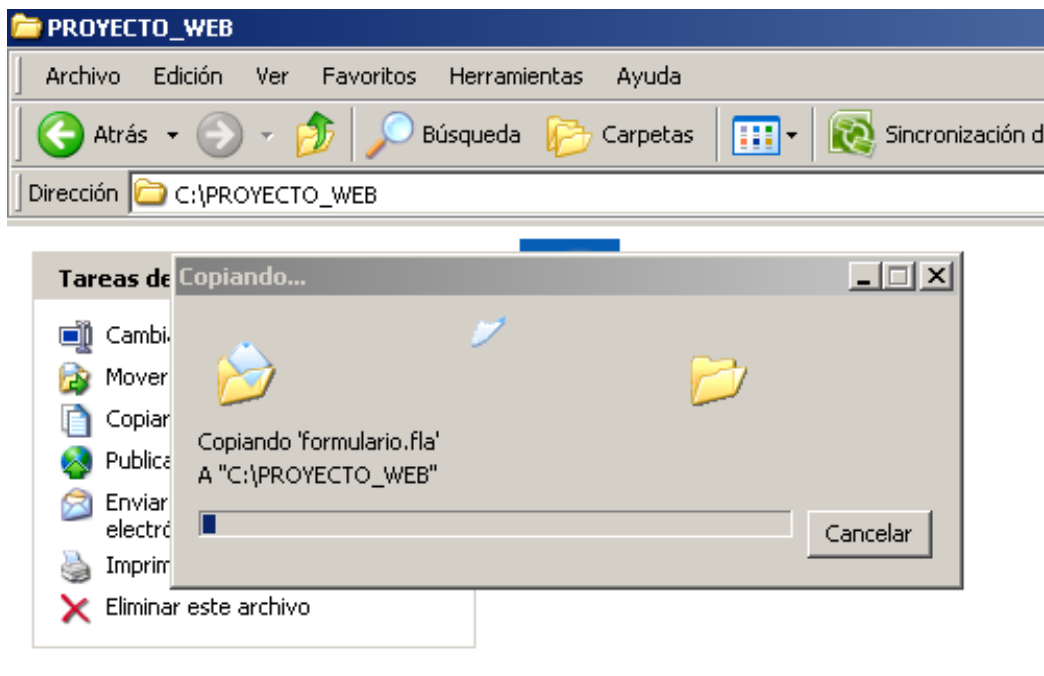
PROYECTO_WEB

Archivo Edición Ver Favoritos Herramientas Ayuda

Atrás Búsqueda Carpetas Sincronización d

Dirección C:\PROYECTO_WEB

Tareas de

Cambi
Mover
Copiar
Publica
Enviar electró
Imprim
Eliminar este archivo

Copiando...

Copiando 'formulario.fla'
A "C:\PROYECTO_WEB"

Cancelar